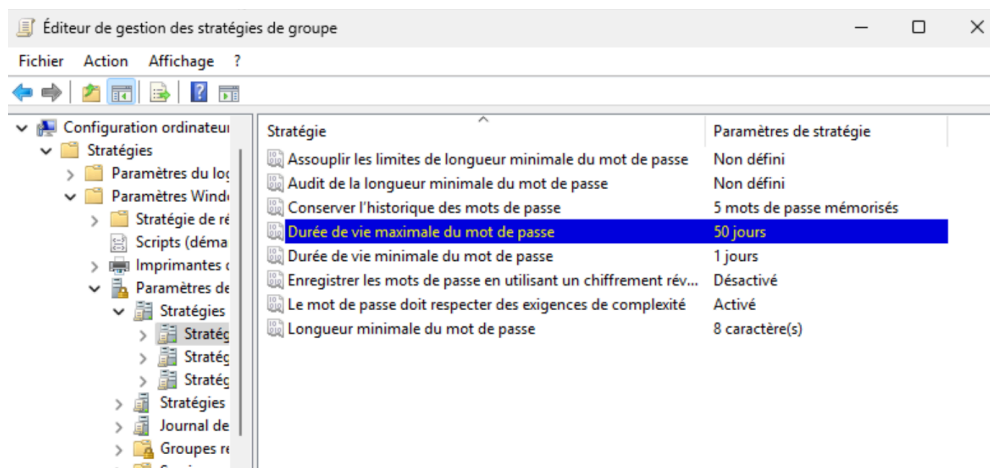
Éditeur de gestion des stratégies de groupe

Fichier Action Affichage ?

Configuration ordinateur
Stratégies
Paramètres du log
Paramètres Windo
Stratégie de ré
Scripts (déma
Imprimantes d
Paramètres de
Stratégies
Stratég
Stratég
Stratég
Stratégies
Journal de
Groupes re

| Stratégie | Paramètres de stratégie |
|---|---|
| Assouplir les limites de longueur minimale du mot de passe | Non défini |
| Audit de la longueur minimale du mot de passe | Non défini |
| Conserver l'historique des mots de passe | 5 mots de passe mémorisés |
| Durée de vie maximale du mot de passe | 50 jours |
| Durée de vie minimale du mot de passe | 1 jours |
| Enregistrer les mots de passe en utilisant un chiffrement rév... | Désactivé |
| Le mot de passe doit respecter des exigences de complexité | Activé |
| Longueur minimale du mot de passe | 8 caractère(s) |